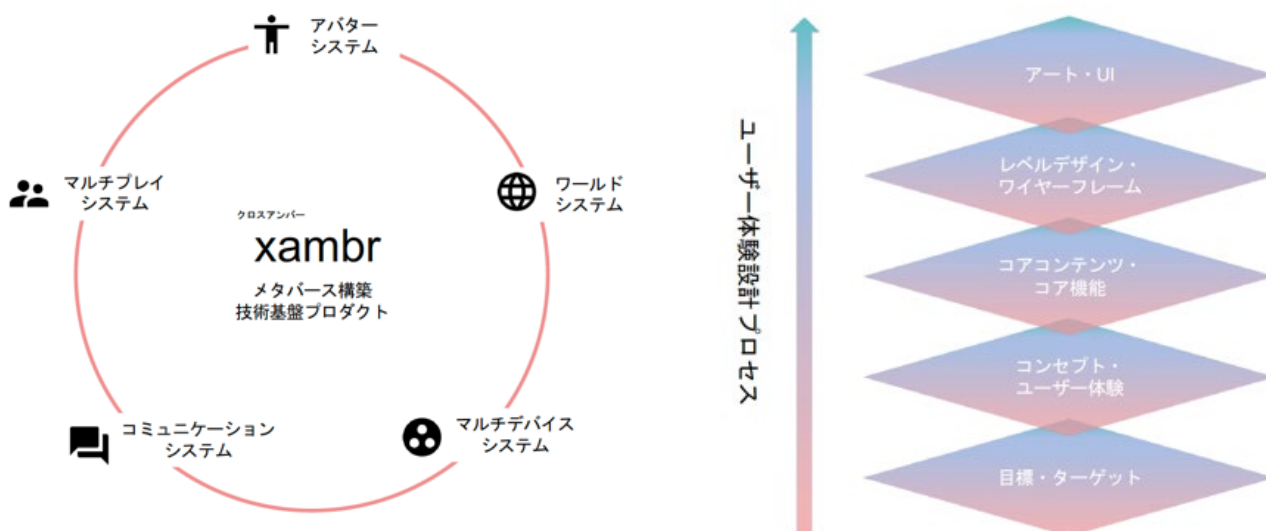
アバター
システム

マルチプレイ
システム

ワールド
システム

クロスアンバー
xambr
メタバース構築
技術基盤プロダクト

コミュニケーション
システム

マルチデバイス
システム

ユーザー体験設計プロセス

アート・UI

レベルデザイン・
ワイヤーフレーム

コアコンテンツ・
コア機能

コンセプト・
ユーザー体験

目標・ターゲット